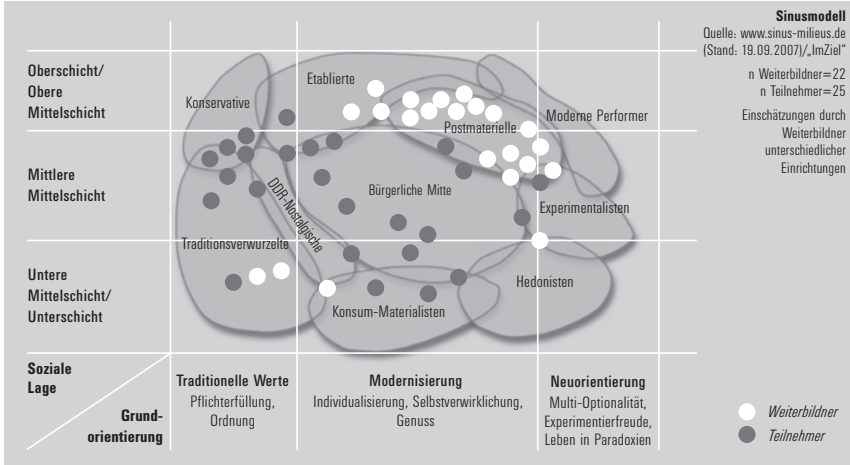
Sinusmodell
Quelle: www.sinus-milieus.de (Stand: 19.09.2007)/„ImZiel“

n Weiterbildner=22
n Teilnehmer=25

Einschätzungen durch Weiterbildner unterschiedlicher Einrichtungen

Oberschicht/ Obere Mittelschicht

Mittlere Mittelschicht

Untere Mittelschicht/ Unterschicht

Soziale Lage

Grundorientierung

Etablierte

Konservative

Postmaterielle

Moderne Performer

DDR-Nostalgische

Bürgerliche Mitte

Experimentalisten

Traditionsverwurzelte

Hedonisten

Konsum-Materialisten

Traditionelle Werte
Pflichterfüllung, Ordnung

Modernisierung
Individualisierung, Selbstverwirklichung, Genuss

Neuorientierung
Multi-Optionalität, Experimentierfreude, Leben in Paradoxien

Weiterbildner
Teilnehmer